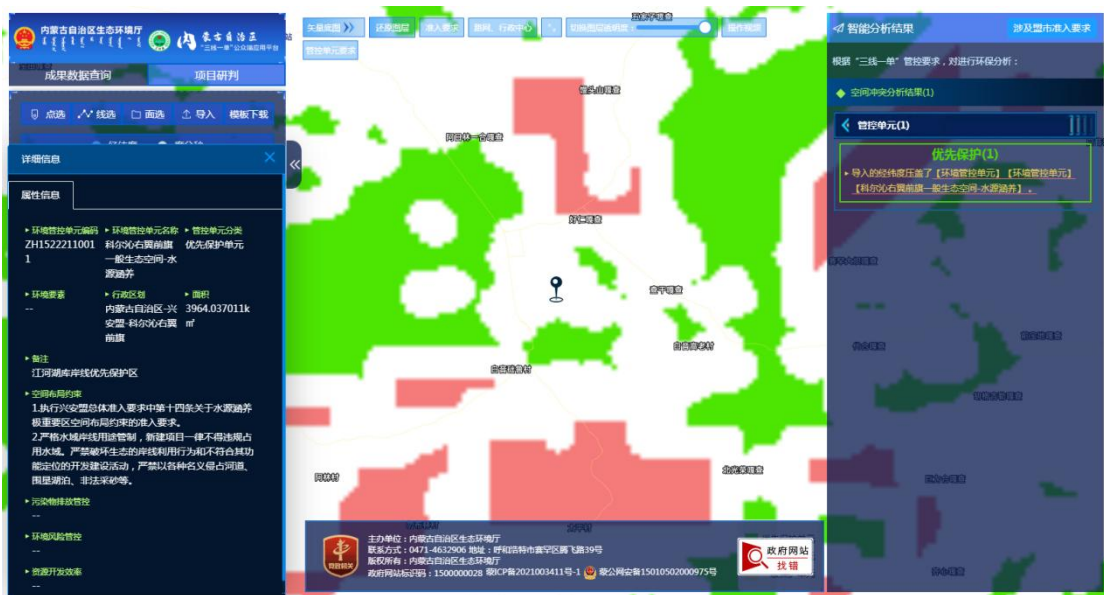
内蒙古自治区生态环境厅

蒙古自治区 "三线一单"公众端应用平台

成果数据查询

项目研判

点选 线选 面选 导入 模板下载

详细信息

属性信息

▸ 环境管控单元编码
ZH15222110011

▸ 环境管控单元名称
科尔沁右翼前旗一般生态空间-水源涵养

▸ 管控单元分类
优先保护单元

▸ 环境要素
--

▸ 行政区划
内蒙古自治区-兴安盟-科尔沁右翼前旗

▸ 面积
3964.037011k㎡

▸ 备注
江河湖库岸线优先保护区

▸ 空间布局约束
1.执行兴安盟总体准入要求中第十四条关于水源涵养极重要区空间布局约束的准入要求。
2.严格水域岸线用途管制，新建项目一律不得违规占用水域。严禁破坏生态的岸线利用行为和不符合其功能定位的开发建设活动，严禁以各种名义侵占河道、围垦湖泊、非法采砂等。

▸ 污染物排放管控
--

▸ 环境风险管控
--

▸ 资源开发效率
--

矢量底图

还原图层

准入要求

旗县、行政中心

切换图层透明度：

操作视窗

管控单元要求

管头山嘎查

阿日林一合嘎查

好仁嘎查

查干嘎查

白音塔拉村

白音胡老村

北光荣嘎查

阿林村

主办单位：内蒙古自治区生态环境厅
联系方式：0471-4632906 地址：呼和浩特市赛罕区腾飞路39号
版权所有：内蒙古自治区生态环境厅
政府网站标识码：1500000028 蒙ICP备2021003411号-1 蒙公网安备15010502000975号

党政机关

政府网站 找错

智能分析结果

涉及盟市准入要求

根据"三线一单"管控要求，对进行环保分析：

空间冲突分析结果(1)

管控单元(1)

优先保护(1)

▸ 导入的经纬度压盖了【环境管控单元】【环境管控单元】【科尔沁右翼前旗一般生态空间-水源涵养】。